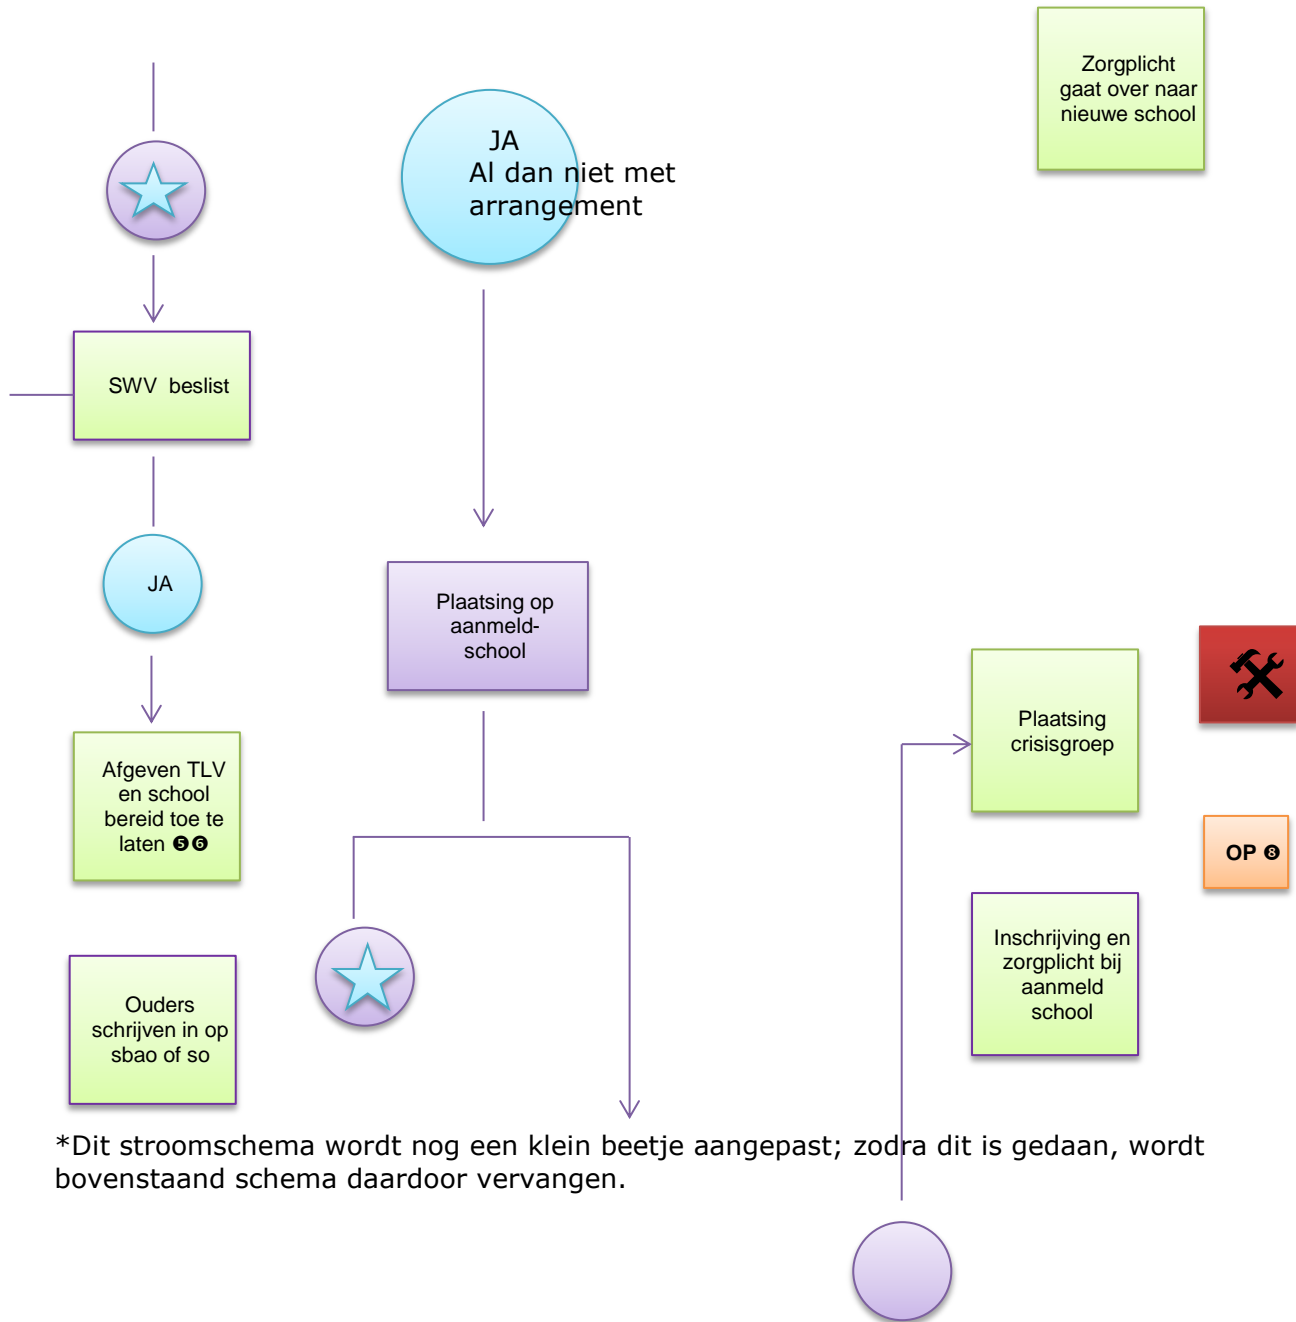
Zorgplicht gaat over naar nieuwe school

JA
Al dan niet met arrangement

SWV beslist

JA

Plaatsing op aanmeld-school

Plaatsing crisisgroep

Afgeven TLV en school bereid toe te laten ❺❻

OP ❽

Inschrijving en zorgplicht bij aanmeld school

Ouders schrijven in op sbao of so

*Dit stroomschema wordt nog een klein beetje aangepast; zodra dit is gedaan, wordt bovenstaand schema daardoor vervangen.